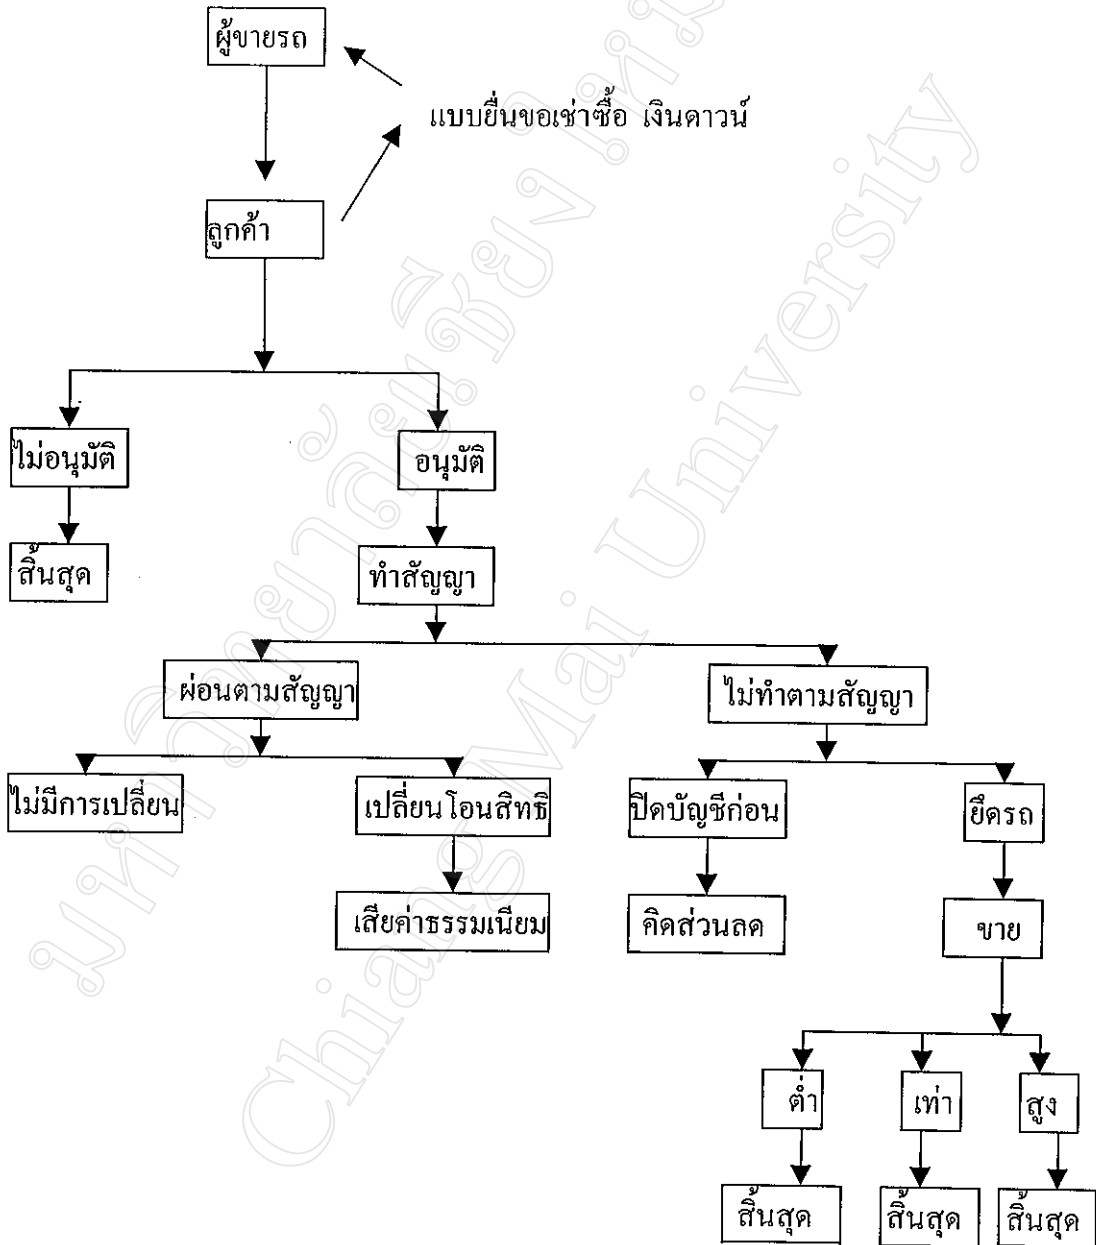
ผู้ขายรถ

แบบยื่นขอเช่าซื้อ เงินดาวน์

ลูกค้า

ไม่อนุมัติ

อนุมัติ

สิ้นสุด

ทำสัญญา

ผ่อนตามสัญญา

ไม่ทำตามสัญญา

ไม่มีการเปลี่ยน

เปลี่ยนโอนสิทธิ

ปิดบัญชีก่อน

ยึดรถ

เสียค่าธรรมเนียม

คิดส่วนลด

ขาย

ต่ำ

เท่า

สูง

สิ้นสุด

สิ้นสุด

สิ้นสุด

มหาวิทยาลัยเชียงใหม่ Chiang Mai University